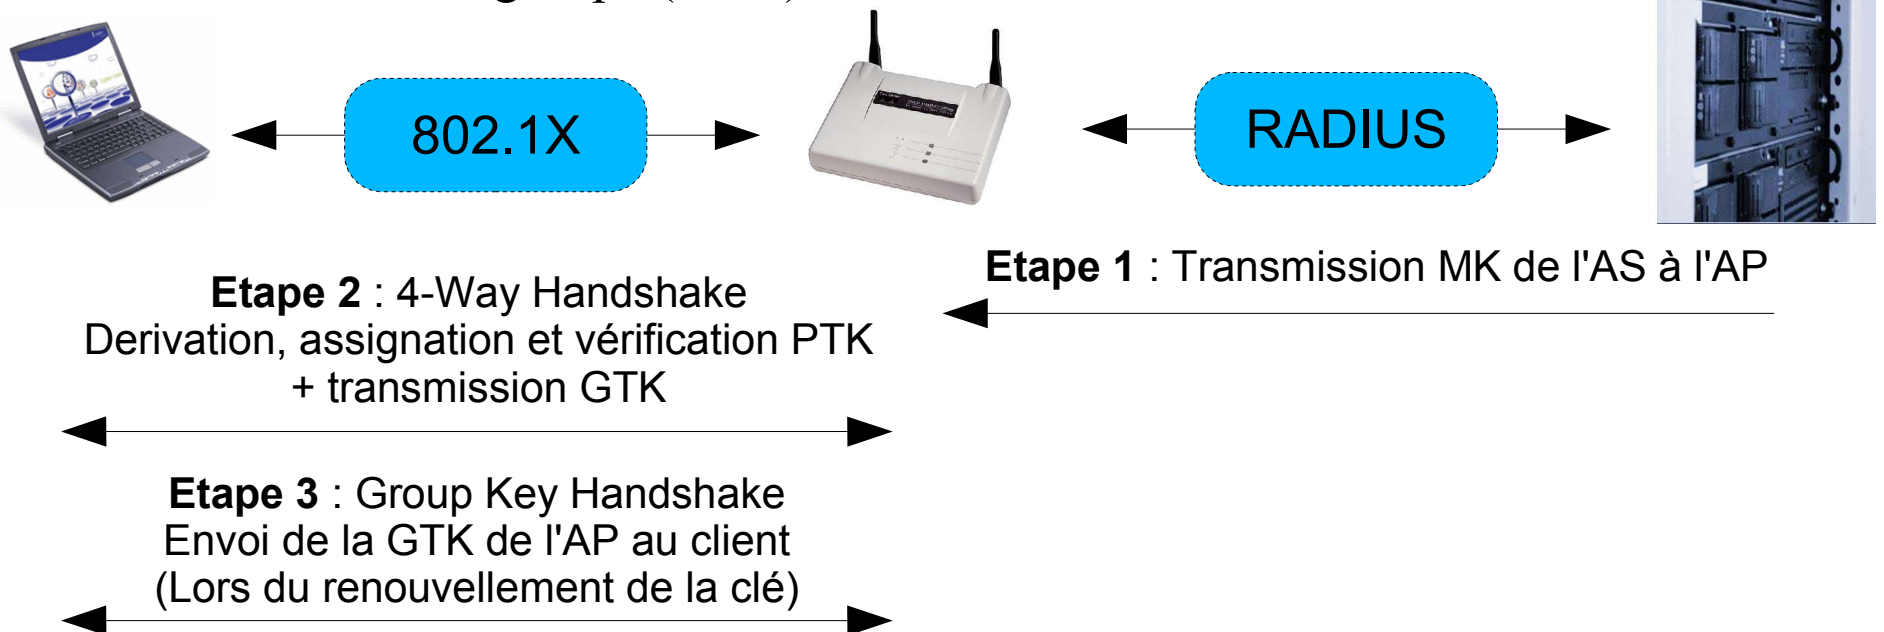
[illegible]

802.1X

RADIUS

**Etape 1** : Transmission MK de l'AS à l'AP

**Etape 2** : 4-Way Handshake
Derivation, assignation et vérification PTK
+ transmission GTK

**Etape 3** : Group Key Handshake
Envoi de la GTK de l'AP au client
(Lors du renouvellement de la clé)